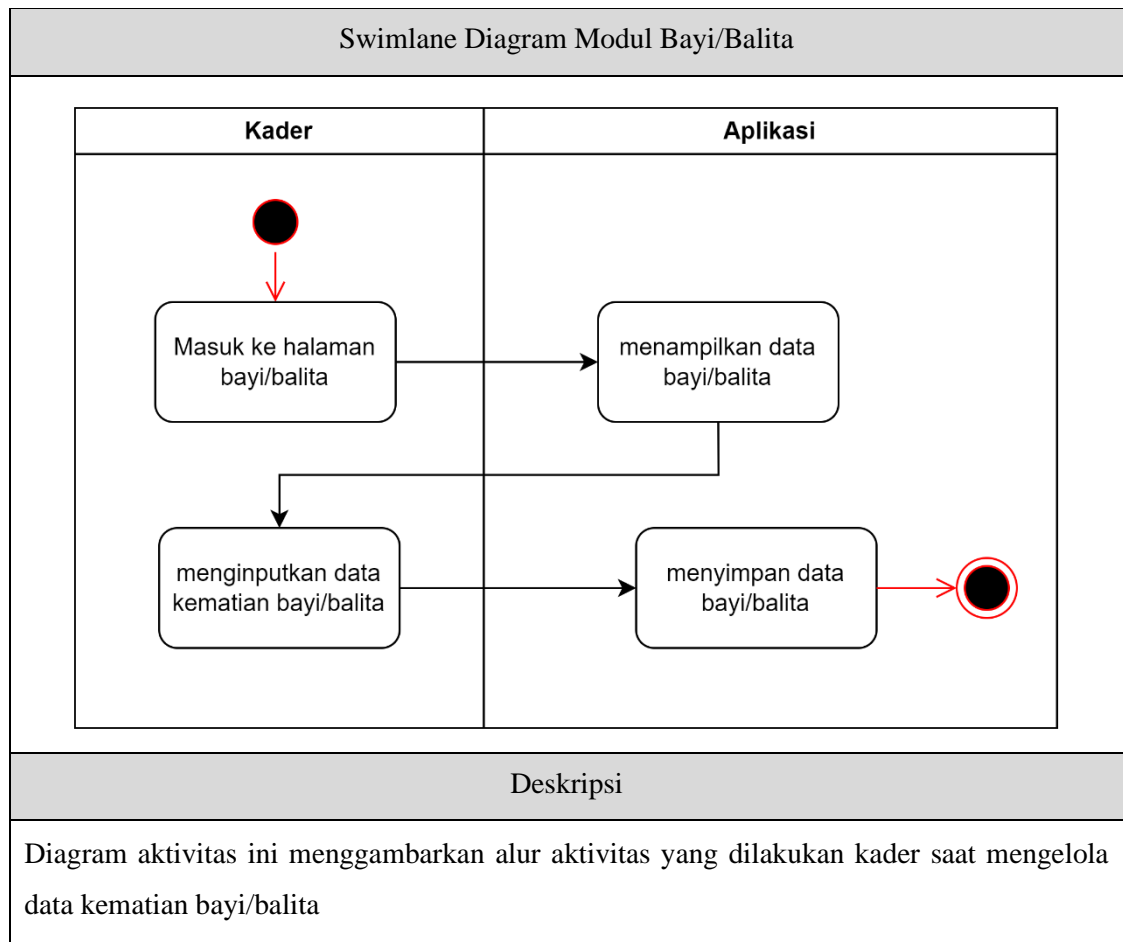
Swimlane Diagram Modul Bayi/Balita

Kader

Aplikasi

Masuk ke halaman bayi/balita

menampilkan data bayi/balita

menginputkan data kematian bayi/balita

menyimpan data bayi/balita

Deskripsi

Diagram aktivitas ini menggambarkan alur aktivitas yang dilakukan kader saat mengelola data kematian bayi/balita